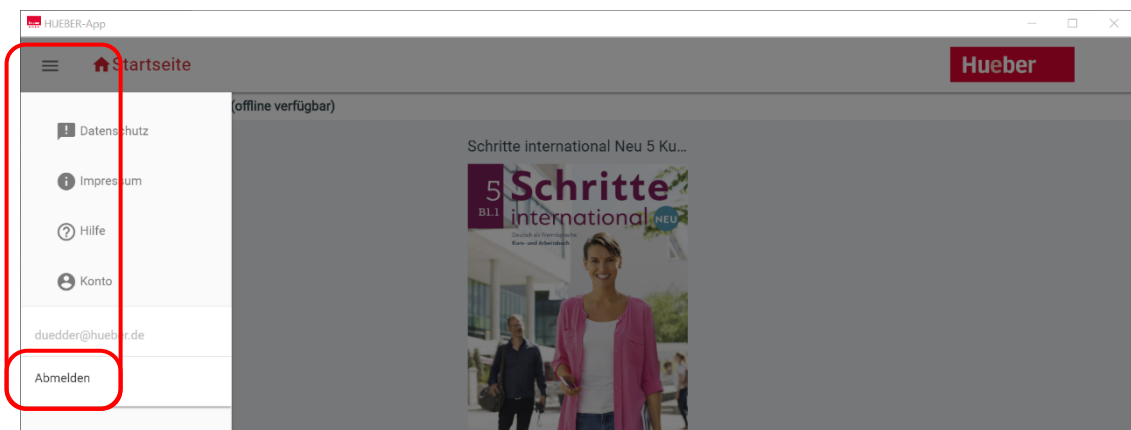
HUEBER-App

Startseite

Hueber

Datenschutz

Impressum

Hilfe

Konto

duedder@hueber.de

Abmelden

(offline verfügbar)

Schritte international Neu 5 Ku...

5
B1.1
Schritte international NEU
Deutsch als Fremdsprache
Kurs- und Arbeitsbuch